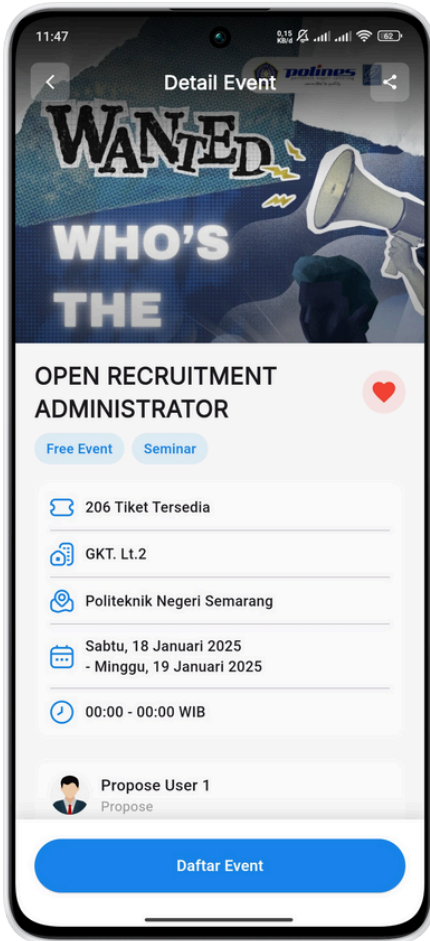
11:47 0,15 KB/d 62

Detail Event

polines

WANTED

WHO'S

THE

OPEN RECRUITMENT ADMINISTRATOR

Free Event

Seminar

206 Tiket Tersedia

GKT. Lt.2

Politeknik Negeri Semarang

Sabtu, 18 Januari 2025
- Minggu, 19 Januari 2025

00:00 - 00:00 WIB

Propose User 1
Propose

Daftar Event